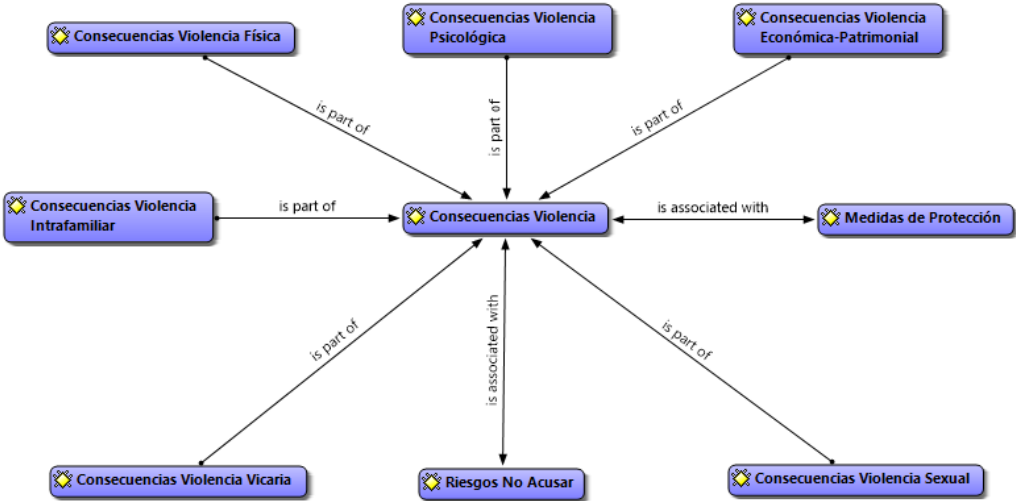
Consecuencias Violencia Física

Consecuencias Violencia Psicológica

Consecuencias Violencia Económica-Patrimonial

is part of

is part of

is part of

Consecuencias Violencia Intrafamiliar

is part of

Consecuencias Violencia

is associated with

Medidas de Protección

is part of

is associated with

is part of

Consecuencias Violencia Vicaria

Riesgos No Acusar

Consecuencias Violencia Sexual